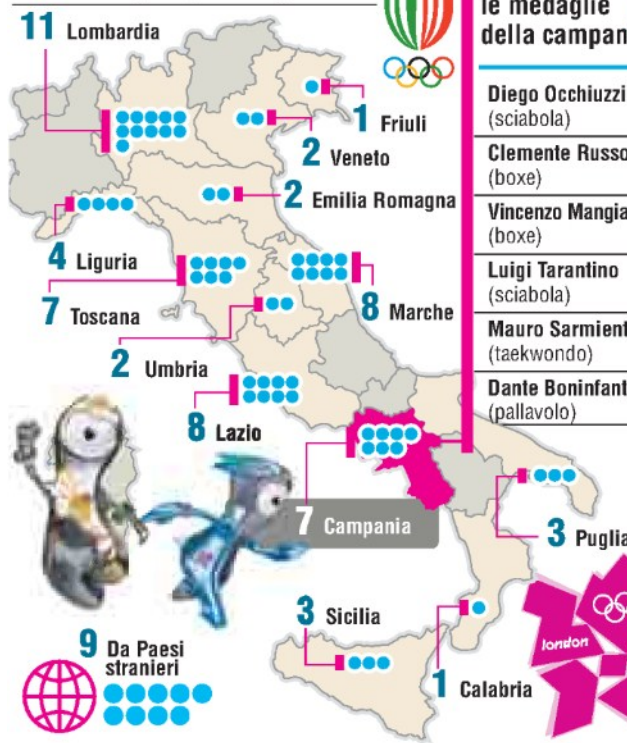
11 Lombardia

1 Friuli

2 Veneto

2 Emilia Romagna

4 Liguria

7 Toscana

8 Marche

2 Umbria

8 Lazio

7 Campania

3 Puglia

3 Sicilia

1 Calabria

9 Da Paesi stranieri

london

le medaglie della campan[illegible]

Diego Occhiuzzi (sciabola)

Clemente Russo (boxe)

Vincenzo Mangia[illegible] (boxe)

Luigi Tarantino (sciabola)

Mauro Sarmient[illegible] (taekwondo)

Dante Boninfant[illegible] (pallavolo)